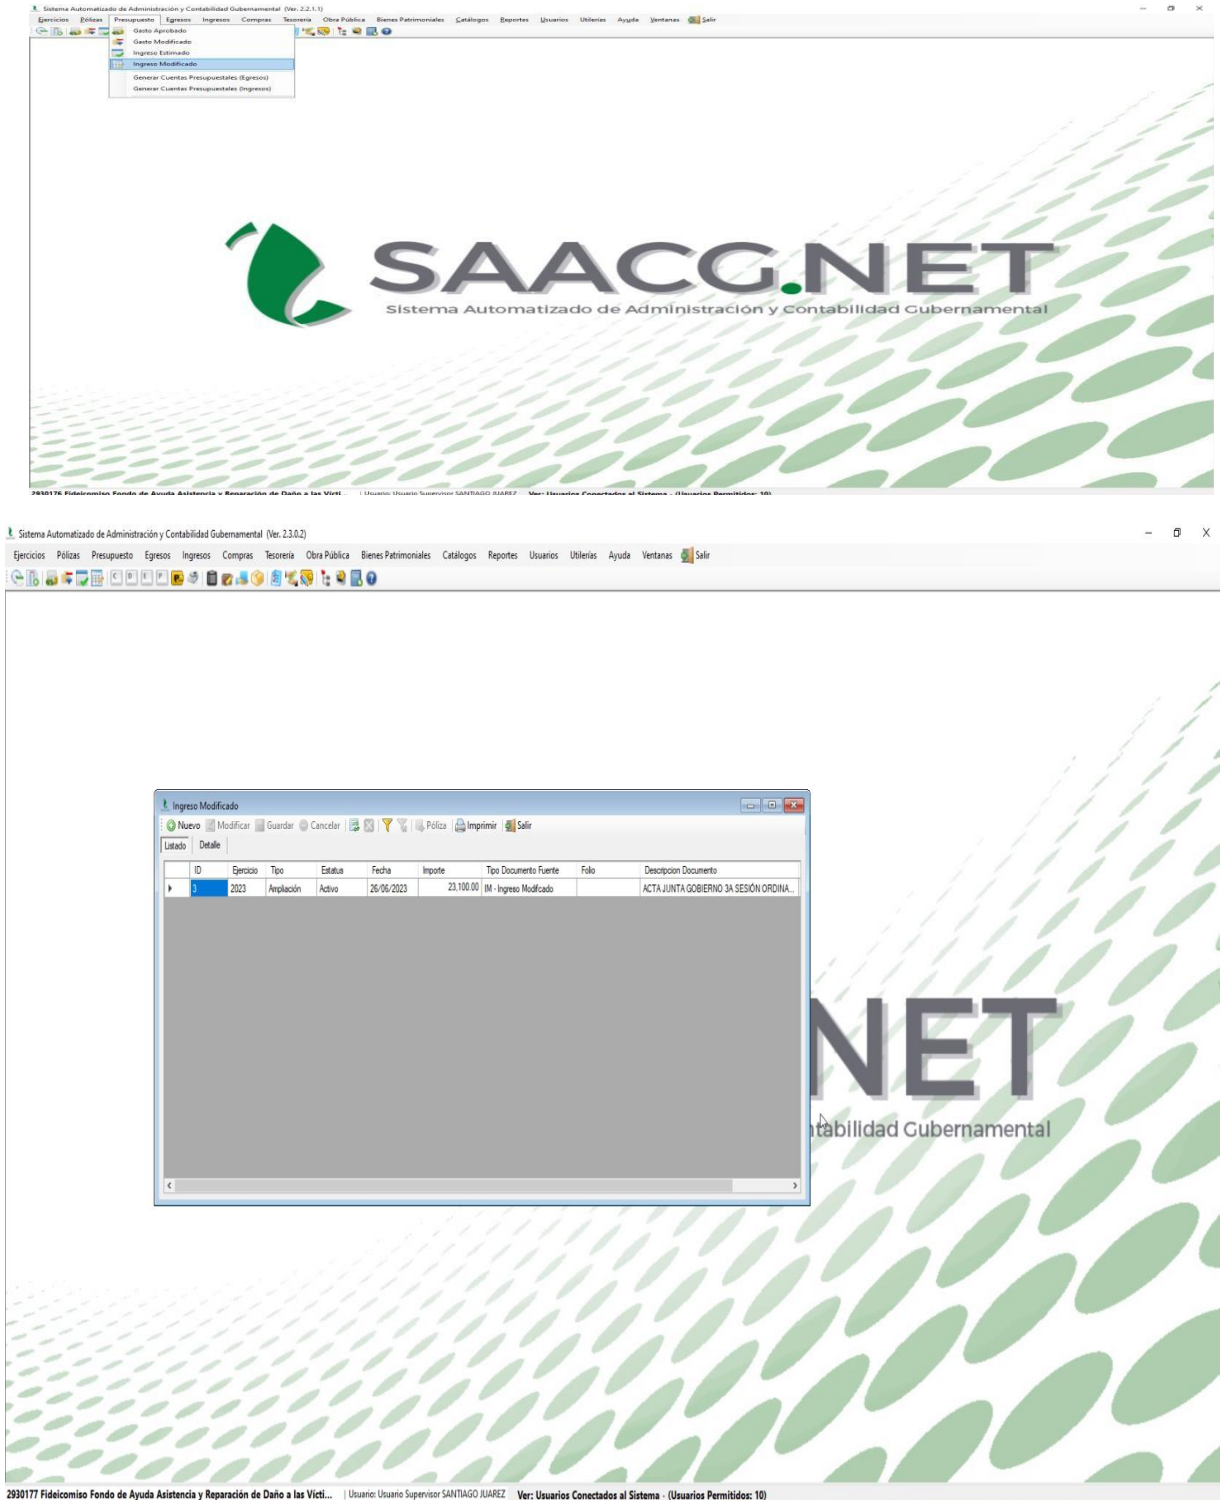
Sistema Automatizado de Administración y Contabilidad Gubernamental (Ver. 2.2.1.1)

Ejercicios Pólizas Presupuesto Egresos Ingresos Compras Tesorería Obra Pública Bienes Patrimoniales Catálogos Reportes Usuarios Utilerías Ayuda Ventanas Salir

Gasto Aprobado
Gasto Modificado
Ingreso Estimado
Ingreso Modificado
Generar Cuentas Presupuestales (Egresos)
Generar Cuentas Presupuestales (Ingresos)

SAACG.NET
Sistema Automatizado de Administración y Contabilidad Gubernamental

2930176 Fideicomiso Fondo de Ayuda Asistencia y Reparación de Daño a las Victi... | Usuario: Usuario Supervisor SANTIAGO JUAREZ Ver: Usuarios Conectados al Sistema - (Usuarios Permitidos: 10)

Sistema Automatizado de Administración y Contabilidad Gubernamental (Ver. 2.3.0.2)

Ejercicios Pólizas Presupuesto Egresos Ingresos Compras Tesorería Obra Pública Bienes Patrimoniales Catálogos Reportes Usuarios Utilerías Ayuda Ventanas Salir

Ingreso Modificado

Nuevo Modificar Guardar Cancelar Póliza Imprimir Salir

Listado Detalle

| | ID | Ejercicio | Tipo | Estatus | Fecha | Importe | Tipo Documento Fuente | Folio | Descripcion Documento |
|---|---|---|---|---|---|---|---|---|---|
| ▸ | 3 | 2023 | Ampliación | Activo | 26/06/2023 | 23,100.00 | IM - Ingreso Modificado | | ACTA JUNTA GOBIERNO 3A SESIÓN ORDINA... |

NET
tabilidad Gubernamental

2930177 Fideicomiso Fondo de Ayuda Asistencia y Reparación de Daño a las Victi... | Usuario: Usuario Supervisor SANTIAGO JUAREZ Ver: Usuarios Conectados al Sistema - (Usuarios Permitidos: 10)